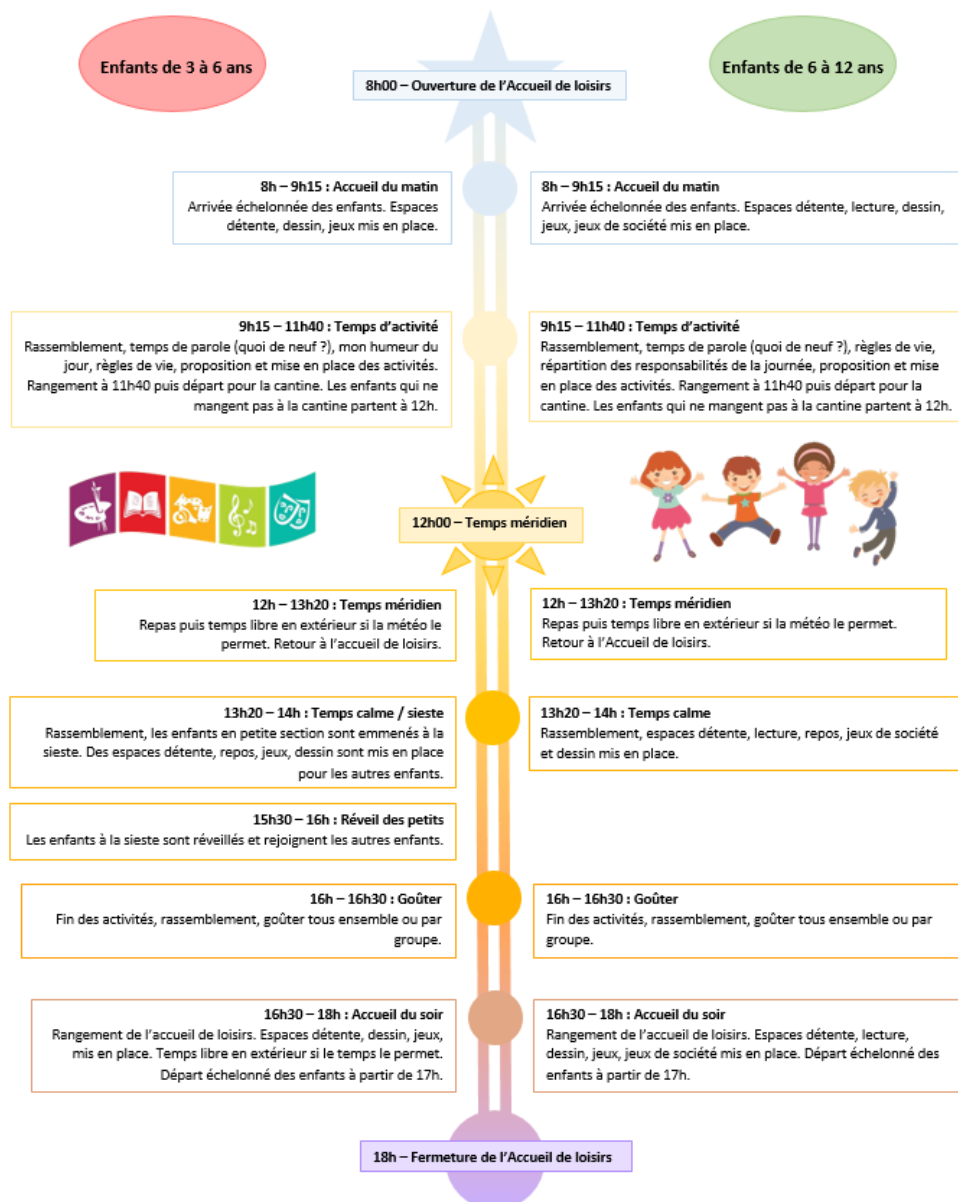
Enfants de 3 à 6 ans

8h00 – Ouverture de l'Accueil de loisirs

Enfants de 6 à 12 ans

8h – 9h15 : Accueil du matin
Arrivée échelonnée des enfants. Espaces détente, dessin, jeux mis en place.

8h – 9h15 : Accueil du matin
Arrivée échelonnée des enfants. Espaces détente, lecture, dessin, jeux, jeux de société mis en place.

9h15 – 11h40 : Temps d'activité
Rassemblement, temps de parole (quoi de neuf ?), mon humeur du jour, règles de vie, proposition et mise en place des activités. Rangement à 11h40 puis départ pour la cantine. Les enfants qui ne mangent pas à la cantine partent à 12h.

9h15 – 11h40 : Temps d'activité
Rassemblement, temps de parole (quoi de neuf ?), règles de vie, répartition des responsabilités de la journée, proposition et mise en place des activités. Rangement à 11h40 puis départ pour la cantine. Les enfants qui ne mangent pas à la cantine partent à 12h.

12h00 – Temps méridien

12h – 13h20 : Temps méridien
Repas puis temps libre en extérieur si la météo le permet. Retour à l'accueil de loisirs.

12h – 13h20 : Temps méridien
Repas puis temps libre en extérieur si la météo le permet. Retour à l'Accueil de loisirs.

13h20 – 14h : Temps calme / sieste
Rassemblement, les enfants en petite section sont emmenés à la sieste. Des espaces détente, repos, jeux, dessin sont mis en place pour les autres enfants.

13h20 – 14h : Temps calme
Rassemblement, espaces détente, lecture, repos, jeux de société et dessin mis en place.

15h30 – 16h : Réveil des petits
Les enfants à la sieste sont réveillés et rejoignent les autres enfants.

16h – 16h30 : Goûter
Fin des activités, rassemblement, goûter tous ensemble ou par groupe.

16h – 16h30 : Goûter
Fin des activités, rassemblement, goûter tous ensemble ou par groupe.

16h30 – 18h : Accueil du soir
Rangement de l'accueil de loisirs. Espaces détente, dessin, jeux, mis en place. Temps libre en extérieur si le temps le permet. Départ échelonné des enfants à partir de 17h.

16h30 – 18h : Accueil du soir
Rangement de l'accueil de loisirs. Espaces détente, lecture, dessin, jeux, jeux de société mis en place. Départ échelonné des enfants à partir de 17h.

18h – Fermeture de l'Accueil de loisirs